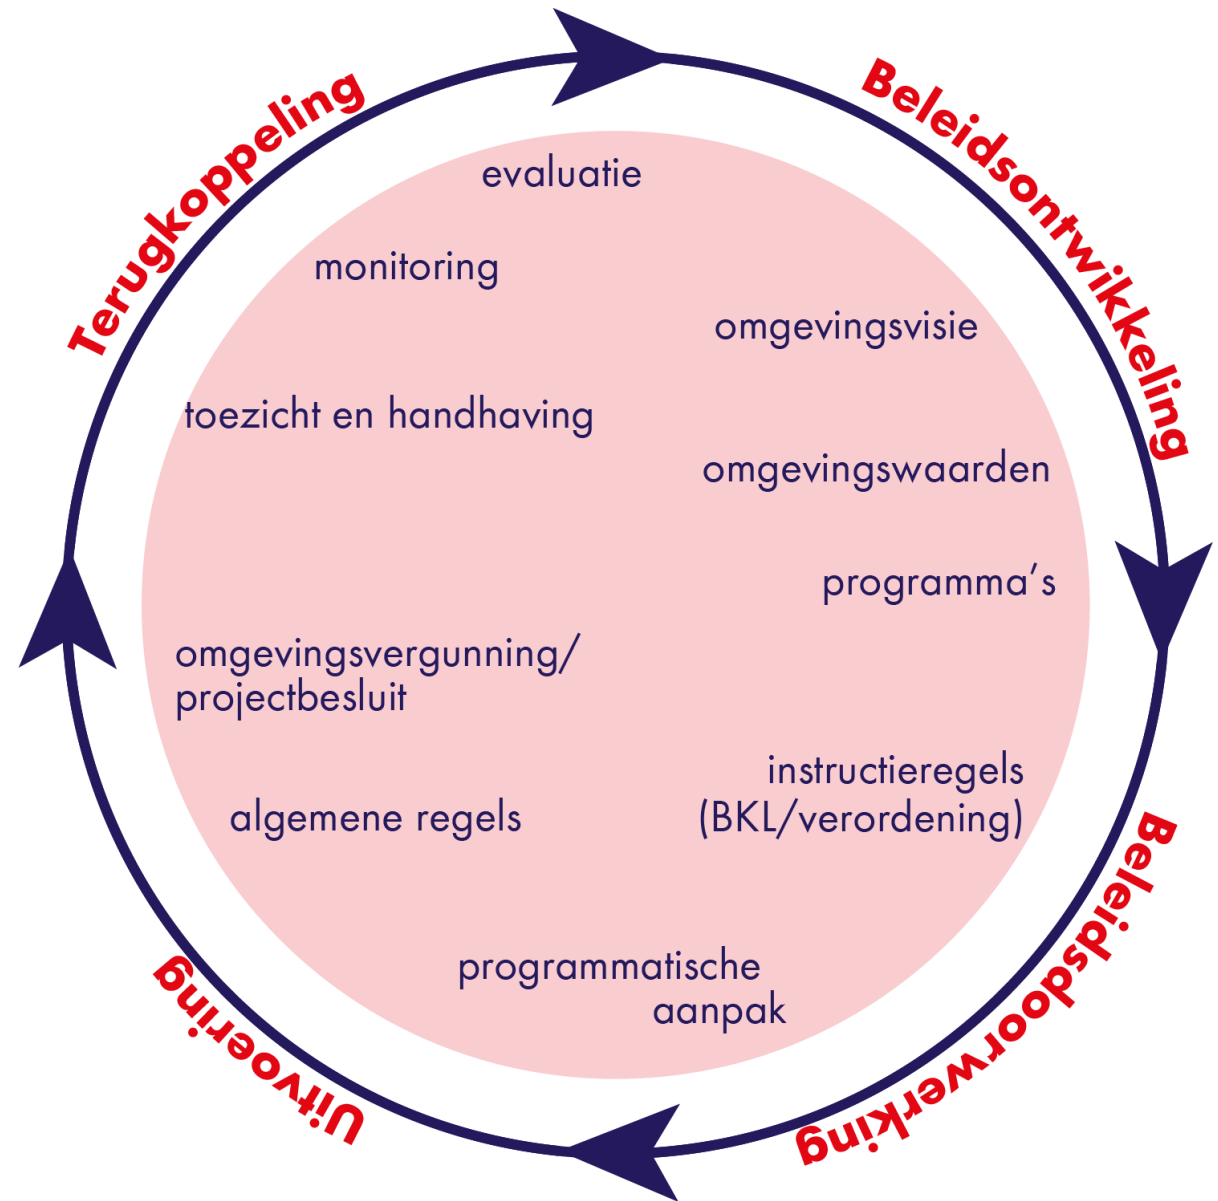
Beleidsontwikkeling

omgevingsvisie

omgevingswaarden

programma's

instructieregels (BKL/verordening)

Beleidsdoorwerking

programmatische aanpak

Uitvoering

algemene regels

omgevingsvergunning/ projectbesluit

toezicht en handhaving

monitoring

evaluatie

Terugkoppeling